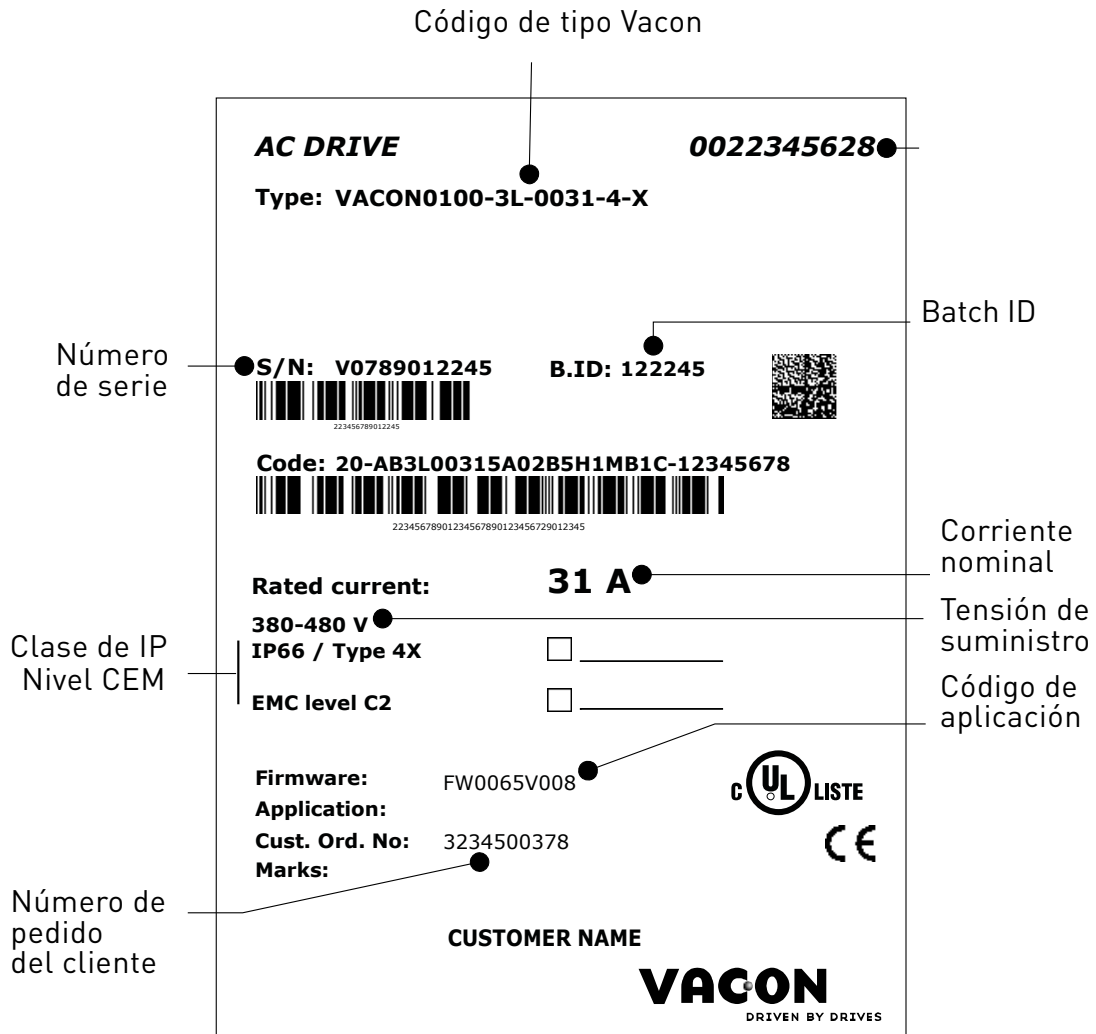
Código de tipo Vacon

AC DRIVE

0022345628

Type: VACON0100-3L-0031-4-X

Batch ID

Número de serie

S/N: V0789012245

B.ID: 122245

223456789012245

Code: 20-AB3L00315A02B5H1MB1C-12345678

2234567890123456789012345672901234

Corriente nominal

Rated current:

31 A

380-480 V

Tensión de suministro

Clase de IP Nivel CEM

IP66 / Type 4X

EMC level C2

Código de aplicación

Firmware:

FW0065V008

Application:

Cust. Ord. No:

3234500378

Marks:

c UL LISTE

CE

Número de pedido del cliente

CUSTOMER NAME

VACON

DRIVEN BY DRIVES